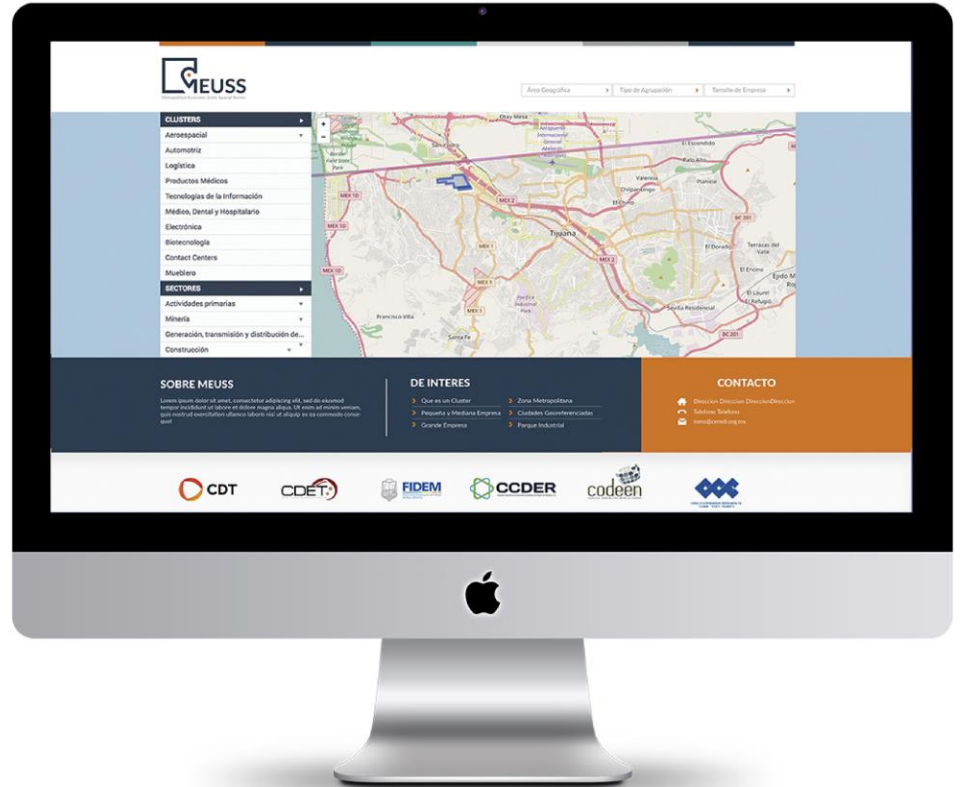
MEUSS

Área Geográfica
Tipo de Agrupación
Tamaño de Empresa

CLUSTERS
Aeroespacial
Automotriz
Logística
Productos Médicos
Tecnologías de la Información
Médico, Dental y Hospitalario
Electrónica
Biotecnología
Contact Centers
Mueblero
SECTORES
Actividades primarias
Minería
Generación, transmisión y distribución de...
Construcción

+
-
Otay Mesa
El Escondido
Valencia
Chilpancingo
El Cholo
Tijuana
El Dorado
El Encino
Francisco Villa
Santa Fe
Sevilla Residencial
El Refugio
MEX 2
MEX 1
MEX 10
BC 201

SOBRE MEUSS
Lorem ipsum dolor sit amet, consectetur adipiscing elit, sed do eiusmod tempor incididunt ut labore et dolore magna aliqua. Ut enim ad minim veniam, quis nostrud exercitation ullamco laboris nisi ut aliquip ex ea commodo consequat.

DE INTERES
Que es un Cluster
Pequeña y Mediana Empresa
Grande Empresa
Zona Metropolitana
Ciudades Georeferenciadas
Parque Industrial

CONTACTO
Direccion Direccion DireccionDireccion
Telefono Telefono
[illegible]

CDT
CDET
FIDEM
CCDER
codeen